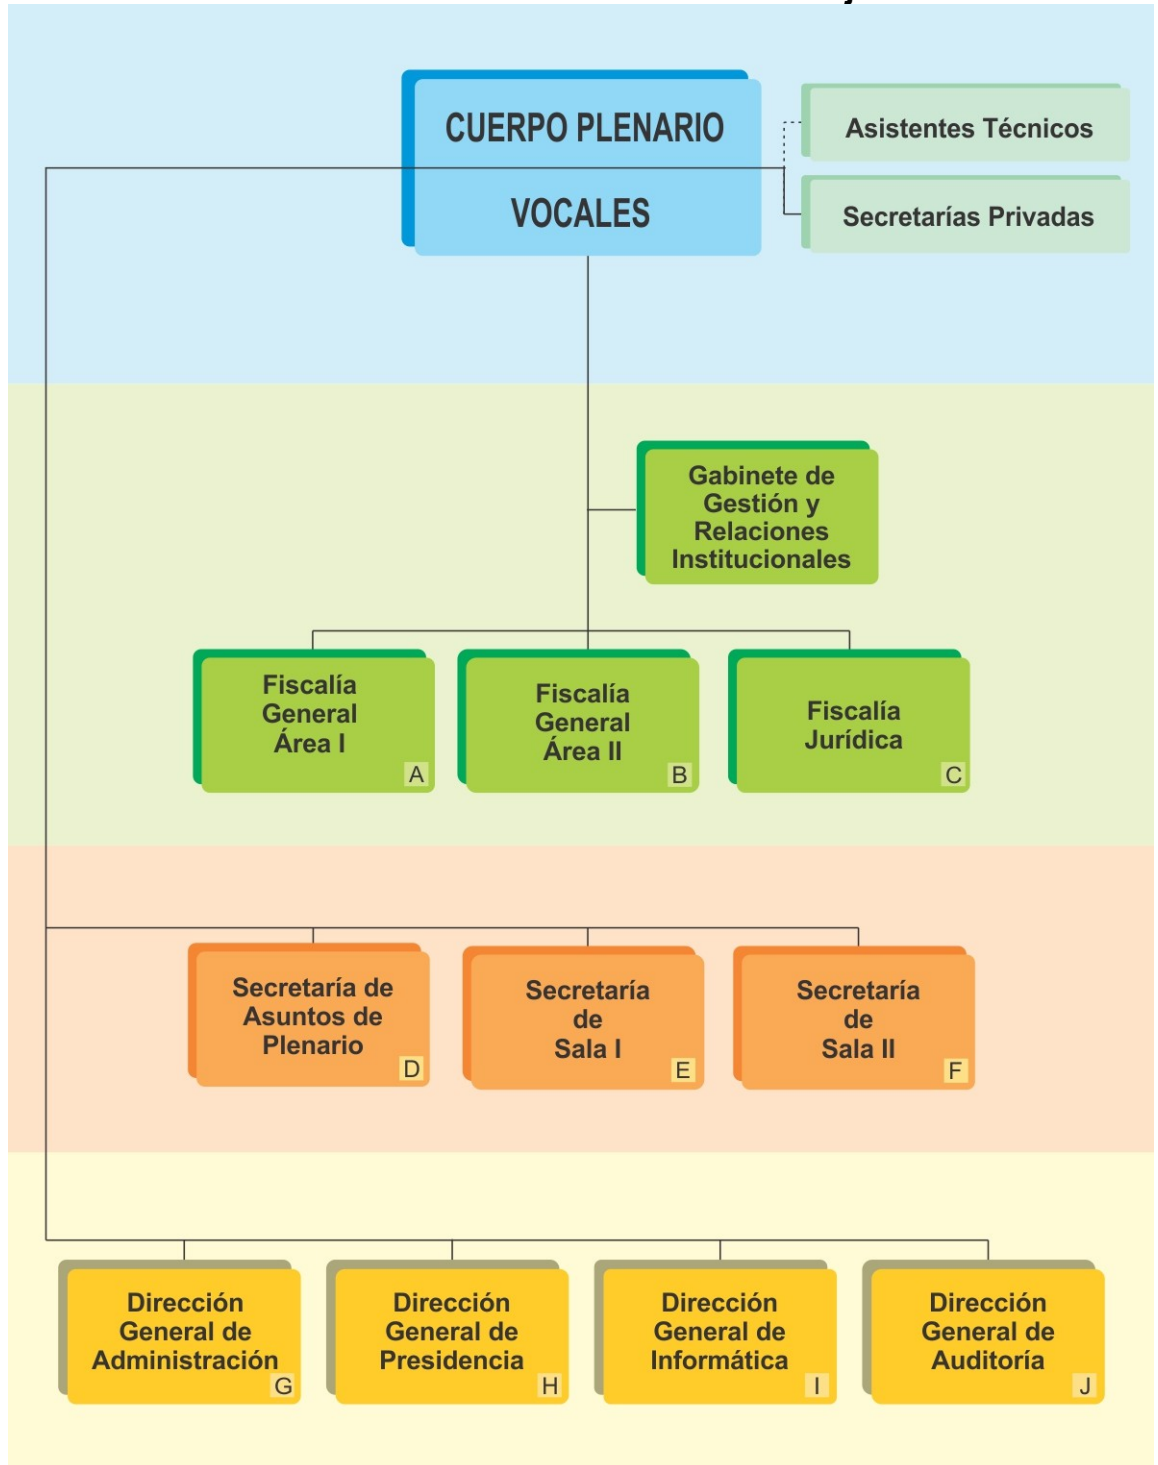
CUERPO PLENARIO

VOCALES

Asistentes Técnicos

Secretarías Privadas

Gabinete de Gestión y Relaciones Institucionales

Fiscalía General Área I
A

Fiscalía General Área II
B

Fiscalía Jurídica
C

Secretaría de Asuntos de Plenario
D

Secretaría de Sala I
E

Secretaría de Sala II
F

Dirección General de Administración
G

Dirección General de Presidencia
H

Dirección General de Informática
I

Dirección General de Auditoría
J